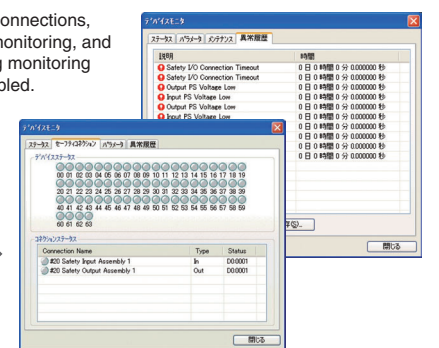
onnections, monitoring, and g monitoring bled.

デバイスモニタ

ステータス | パラメータ | メンテナンス | 異常履歴

| 説明 | 時間 |
|---|---|
| Safety I/O Connection Timeout | 0 日 0 時間 0 分 0.000000 秒 |
| Safety I/O Connection Timeout | 0 日 0 時間 0 分 0.000000 秒 |
| Output PS Voltage Low | 0 日 0 時間 0 分 0.000000 秒 |
| Input PS Voltage Low | 0 日 0 時間 0 分 0.000000 秒 |
| Output PS Voltage Low | 0 日 0 時間 0 分 0.000000 秒 |
| Input PS Voltage Low | 0 日 0 時間 0 分 0.000000 秒 |

(S)...

閉じる

デバイスモニタ

ステータス | セーフティコネクション | パラメータ | 異常履歴

デバイスステータス

00 01 02 03 04 05 06 07 08 09 10 11 12 13 14 15 16 17 18 19
20 21 22 23 24 25 26 27 28 29 30 31 32 33 34 35 36 37 38 39
40 41 42 43 44 45 46 47 48 49 50 51 52 53 54 55 56 57 58 59
60 61 62 63

コネクションステータス

| Connection Name | Type | Status |
|---|---|---|
| #20 Safety Input Assembly 1 | In | D0:0001 |
| #20 Safety Output Assembly 1 | Out | D0:0001 |

閉じる